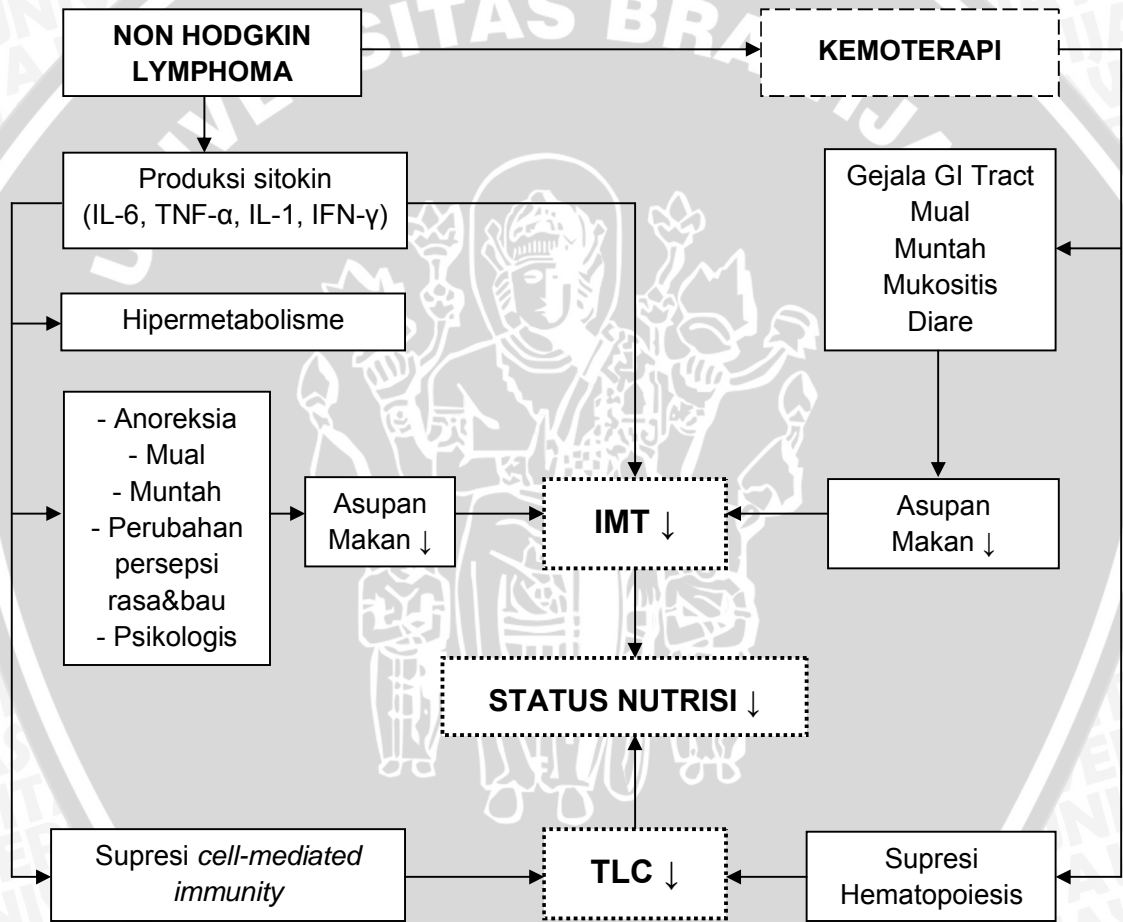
NON HODGKIN LYMPHOMA

KEMOTERAPI

Produksi sitokin (IL-6, TNF-α, IL-1, IFN-γ)

Gejala GI Tract
Mual
Muntah
Mukositis
Diare

Hipermetabolisme

- Anoreksia
- Mual
- Muntah
- Perubahan persepsi rasa&bau
- Psikologis

Asupan Makan ↓

IMT ↓

Asupan Makan ↓

STATUS NUTRISI ↓

Supresi cell-mediated immunity

TLC ↓

Supresi Hematopoiesis